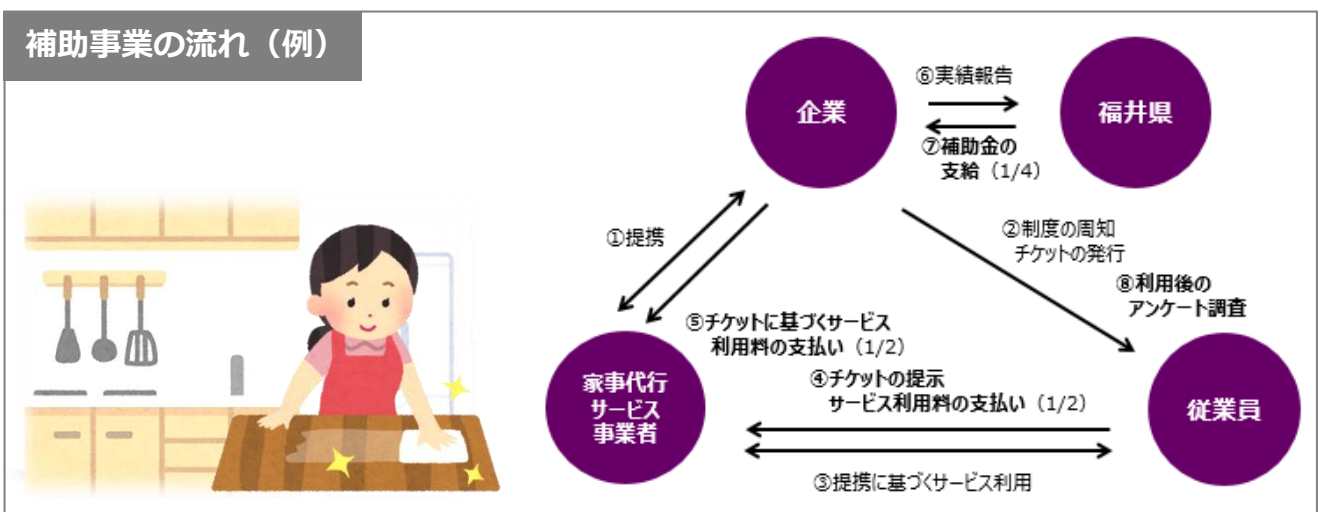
補助事業の流れ（例）

企業

⑥実績報告

福井県

⑦補助金の支給（1/4）

①提携

⑤チケットに基づくサービス利用料の支払い（1/2）

②制度の周知 チケットの発行

⑧利用後のアンケート調査

家事代行サービス事業者

④チケットの提示 サービス利用料の支払い（1/2）

従業員

③提携に基づくサービス利用